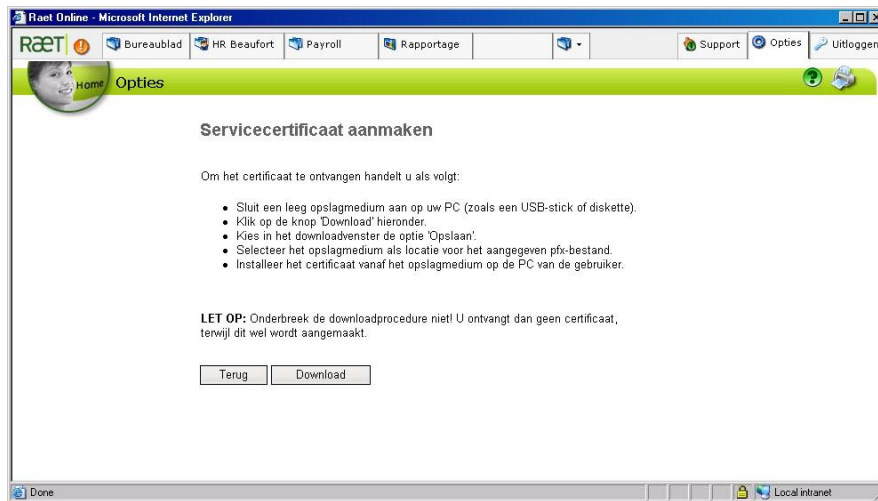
Raet Online - Microsoft Internet Explorer

RAET Bureaublad HR Beaufort Payroll Rapportage Support Opties Uitloggen

Home Opties

Servicecertificaat aanmaken

Om het certificaat te ontvangen handelt u als volgt:

- Sluit een leeg opslagmedium aan op uw PC (zoals een USB-stick of diskette).
- Klik op de knop 'Download' hieronder.
- Kies in het downloadvenster de optie 'Opslaan'.
- Selecteer het opslagmedium als locatie voor het aangegeven pfx-bestand.
- Installeer het certificaat vanaf het opslagmedium op de PC van de gebruiker.

LET OP: Onderbreek de downloadprocedure niet! U ontvangt dan geen certificaat, terwijl dit wel wordt aangemaakt.

Terug Download

Done Local intranet